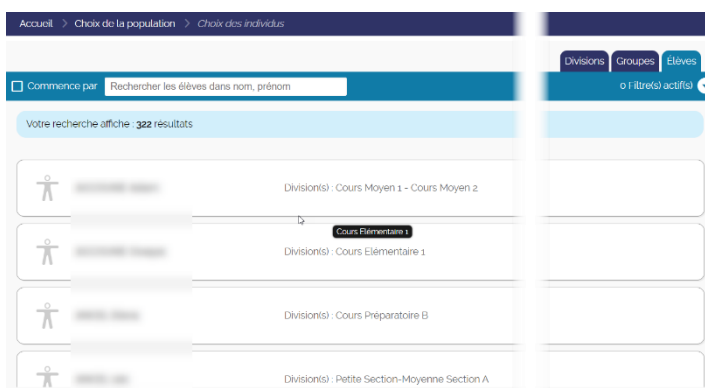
Accueil > Choix de la population > Choix des individus

Divisions Groupes Elèves

Commence par Rechercher les élèves dans nom, prénom

0 Filtre(s) actif(s)

Votre recherche affiche : 322 résultats

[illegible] Division(s) : Cours Moyen 1 - Cours Moyen 2

Cours Elémentaire 1

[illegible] Division(s) : Cours Elémentaire 1

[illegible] Division(s) : Cours Préparatoire B

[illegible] Division(s) : Petite Section-Moyenne Section A